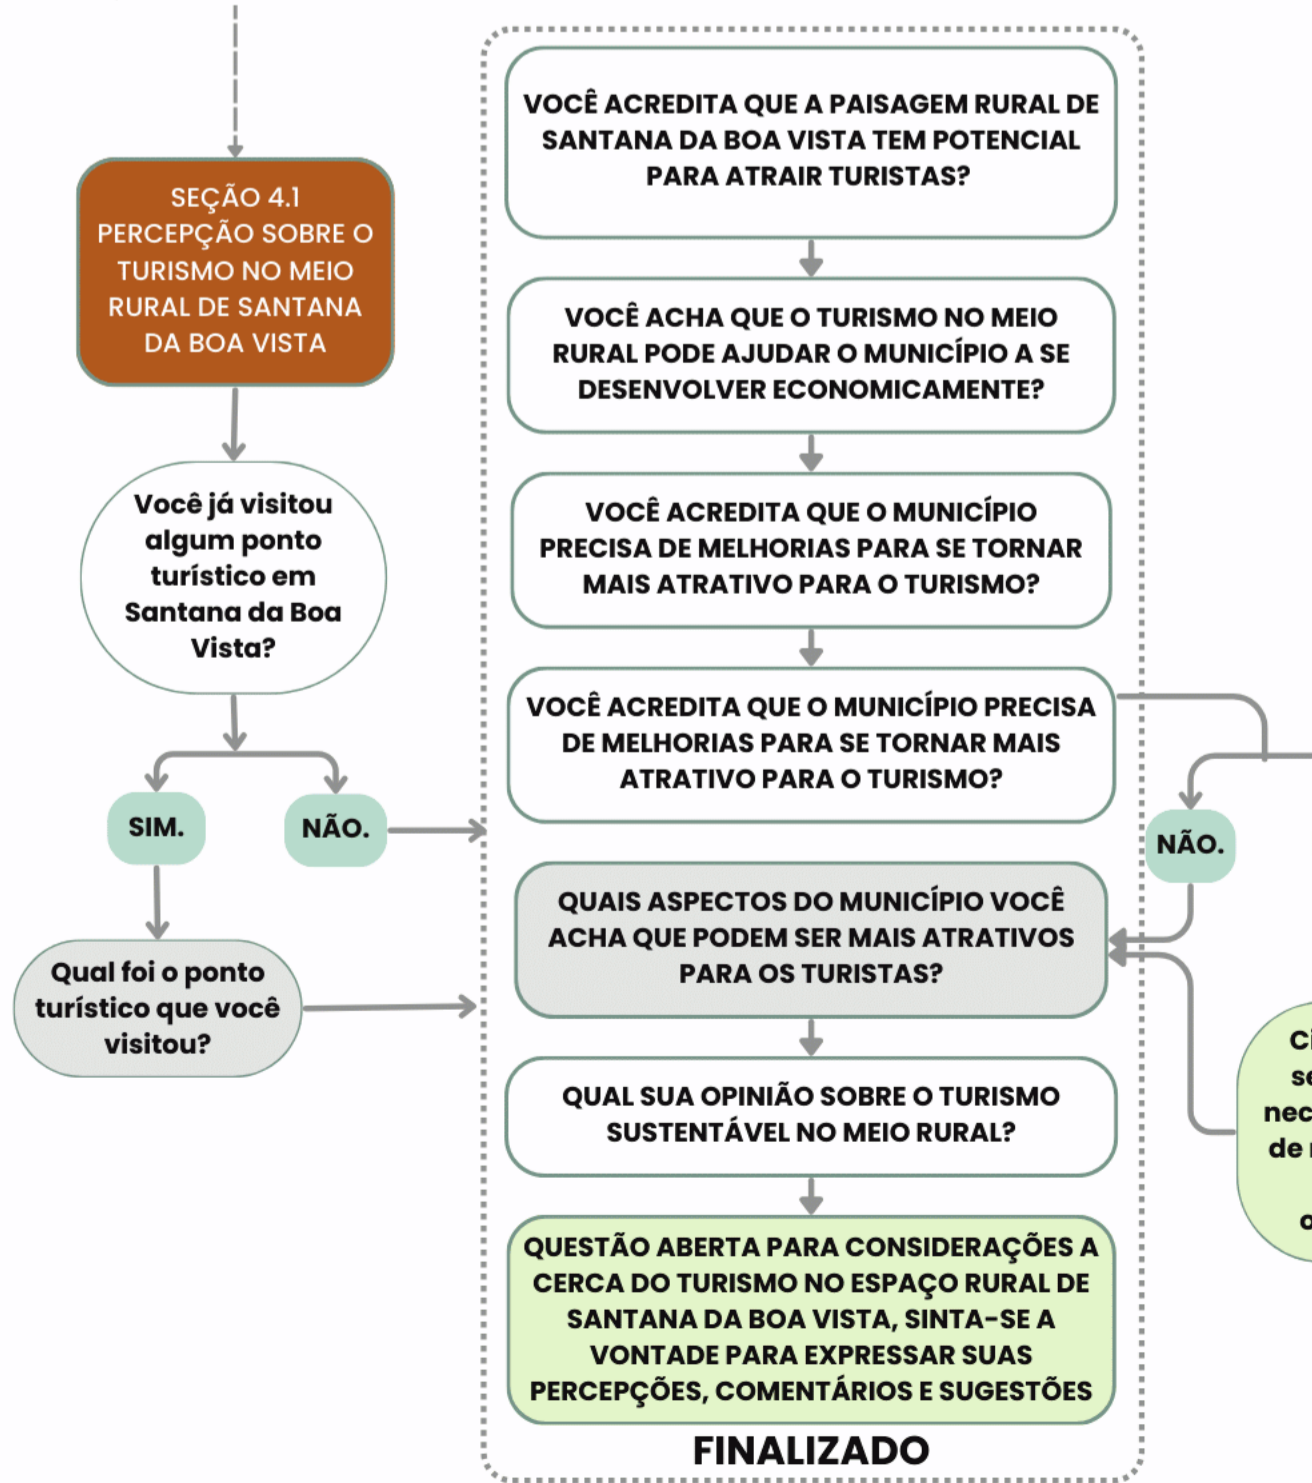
SEÇÃO 4.1
PERCEPÇÃO SOBRE O TURISMO NO MEIO RURAL DE SANTANA DA BOA VISTA

Você já visitou algum ponto turístico em Santana da Boa Vista?

SIM.

NÃO.

Qual foi o ponto turístico que você visitou?

VOCÊ ACREDITA QUE A PAISAGEM RURAL DE SANTANA DA BOA VISTA TEM POTENCIAL PARA ATRAIR TURISTAS?

VOCÊ ACHA QUE O TURISMO NO MEIO RURAL PODE AJUDAR O MUNICÍPIO A SE DESENVOLVER ECONOMICAMENTE?

VOCÊ ACREDITA QUE O MUNICÍPIO PRECISA DE MELHORIAS PARA SE TORNAR MAIS ATRATIVO PARA O TURISMO?

VOCÊ ACREDITA QUE O MUNICÍPIO PRECISA DE MELHORIAS PARA SE TORNAR MAIS ATRATIVO PARA O TURISMO?

NÃO.

QUAIS ASPECTOS DO MUNICÍPIO VOCÊ ACHA QUE PODEM SER MAIS ATRATIVOS PARA OS TURISTAS?

Ci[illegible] se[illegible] nec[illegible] de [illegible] o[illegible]

QUAL SUA OPINIÃO SOBRE O TURISMO SUSTENTÁVEL NO MEIO RURAL?

QUESTÃO ABERTA PARA CONSIDERAÇÕES A CERCA DO TURISMO NO ESPAÇO RURAL DE SANTANA DA BOA VISTA, SINTA-SE A VONTADE PARA EXPRESSAR SUAS PERCEPÇÕES, COMENTÁRIOS E SUGESTÕES

FINALIZADO